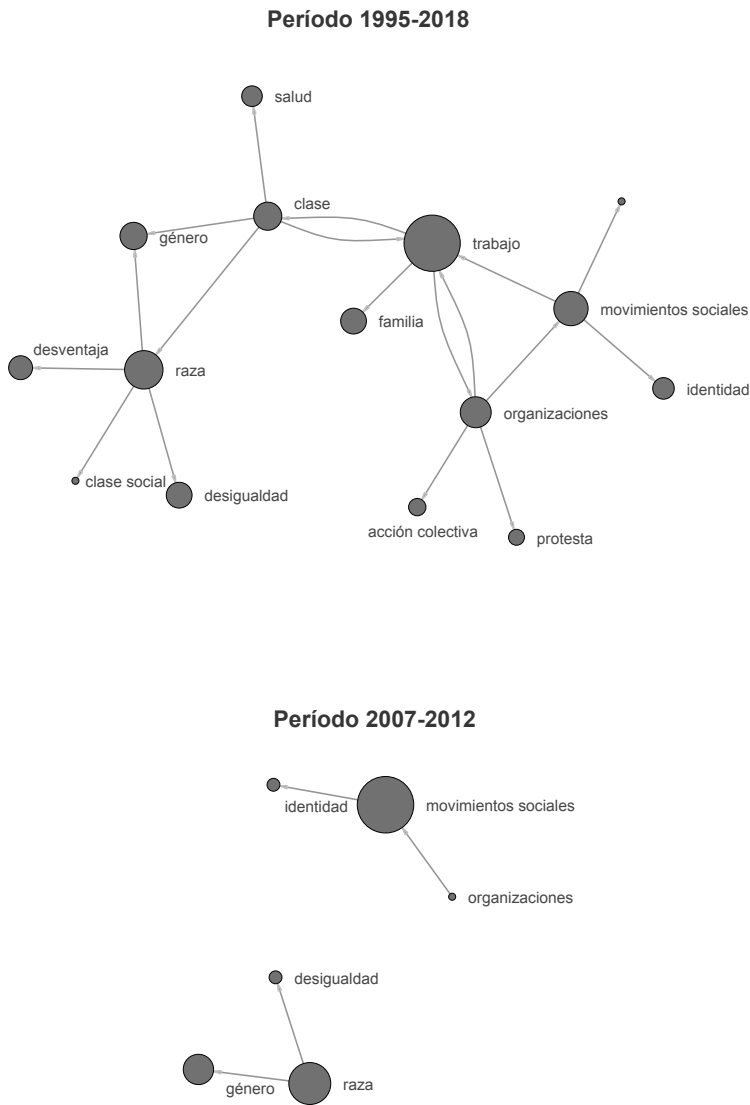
Período 1995-2018

salud

clase

género

trabajo

movimientos sociales

familia

desventaja

raza

identidad

organizaciones

clase social

desigualdad

acción colectiva

protesta

Período 2007-2012

identidad

movimientos sociales

organizaciones

desigualdad

género

raza